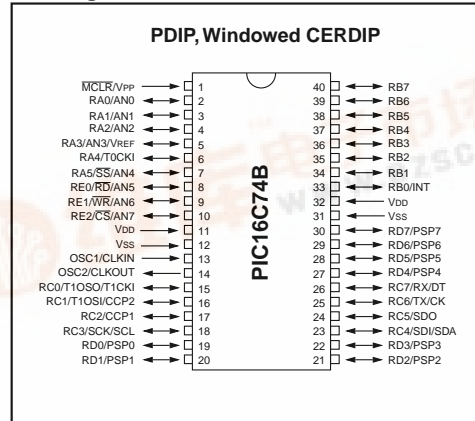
PDIP, Windowed CERDIP

$\overline{MCLR}$/VPP 1
RA0/AN0 2
RA1/AN1 3
RA2/AN2 4
RA3/AN3/VREF 5
RA4/T0CKI 6
RA5/$\overline{SS}$/AN4 7
RE0/$\overline{RD}$/AN5 8
RE1/$\overline{WR}$/AN6 9
RE2/$\overline{CS}$/AN7 10
VDD 11
VSS 12
OSC1/CLKIN 13
OSC2/CLKOUT 14
RC0/T1OSO/T1CKI 15
RC1/T1OSI/CCP2 16
RC2/CCP1 17
RC3/SCK/SCL 18
RD0/PSP0 19
RD1/PSP1 20

PIC16C74B

40 RB7
39 RB6
38 RB5
37 RB4
36 RB3
35 RB2
34 RB1
33 RB0/INT
32 VDD
31 VSS
30 RD7/PSP7
29 RD6/PSP6
28 RD5/PSP5
27 RD4/PSP4
26 RC7/RX/DT
25 RC6/TX/CK
24 RC5/SDO
23 RC4/SDI/SDA
22 RD3/PSP3
21 RD2/PSP2